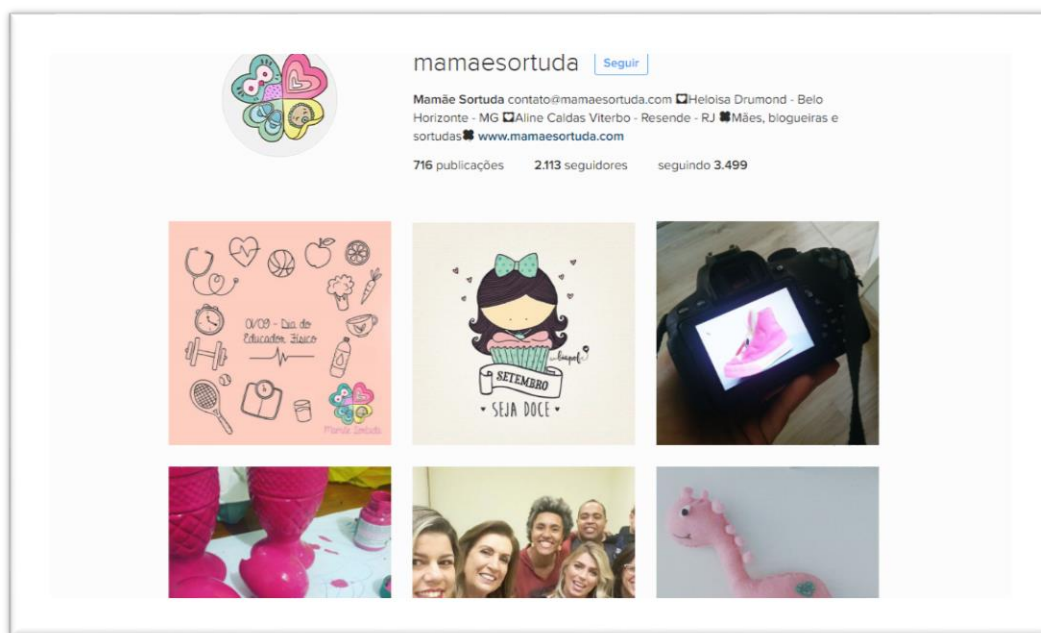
mamaesortuda Seguir

Mamãe Sortuda contato@mamaesortuda.com Heloisa Drumond - Belo Horizonte - MG Aline Caldas Viterbo - Resende - RJ Mães, blogueiras e sortudas www.mamaesortuda.com

716 publicações 2.113 seguidores seguindo 3.499

01/09 - Dia do Educador Físico

Mamãe Sortuda

SETEMBRO
• SEJA DOCE •